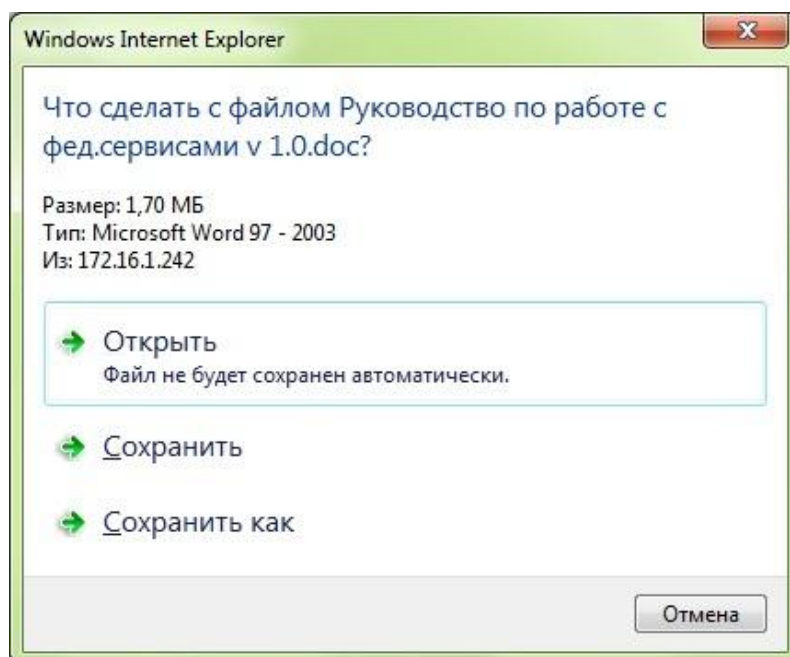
Windows Internet Explorer

X

Что сделать с файлом Руководство по работе с фед.сервисами v 1.0.doc?

Размер: 1,70 МБ
Тип: Microsoft Word 97 - 2003
Из: 172.16.1.242

Открыть
Файл не будет сохранен автоматически.

Сохранить

Сохранить как

Отмена